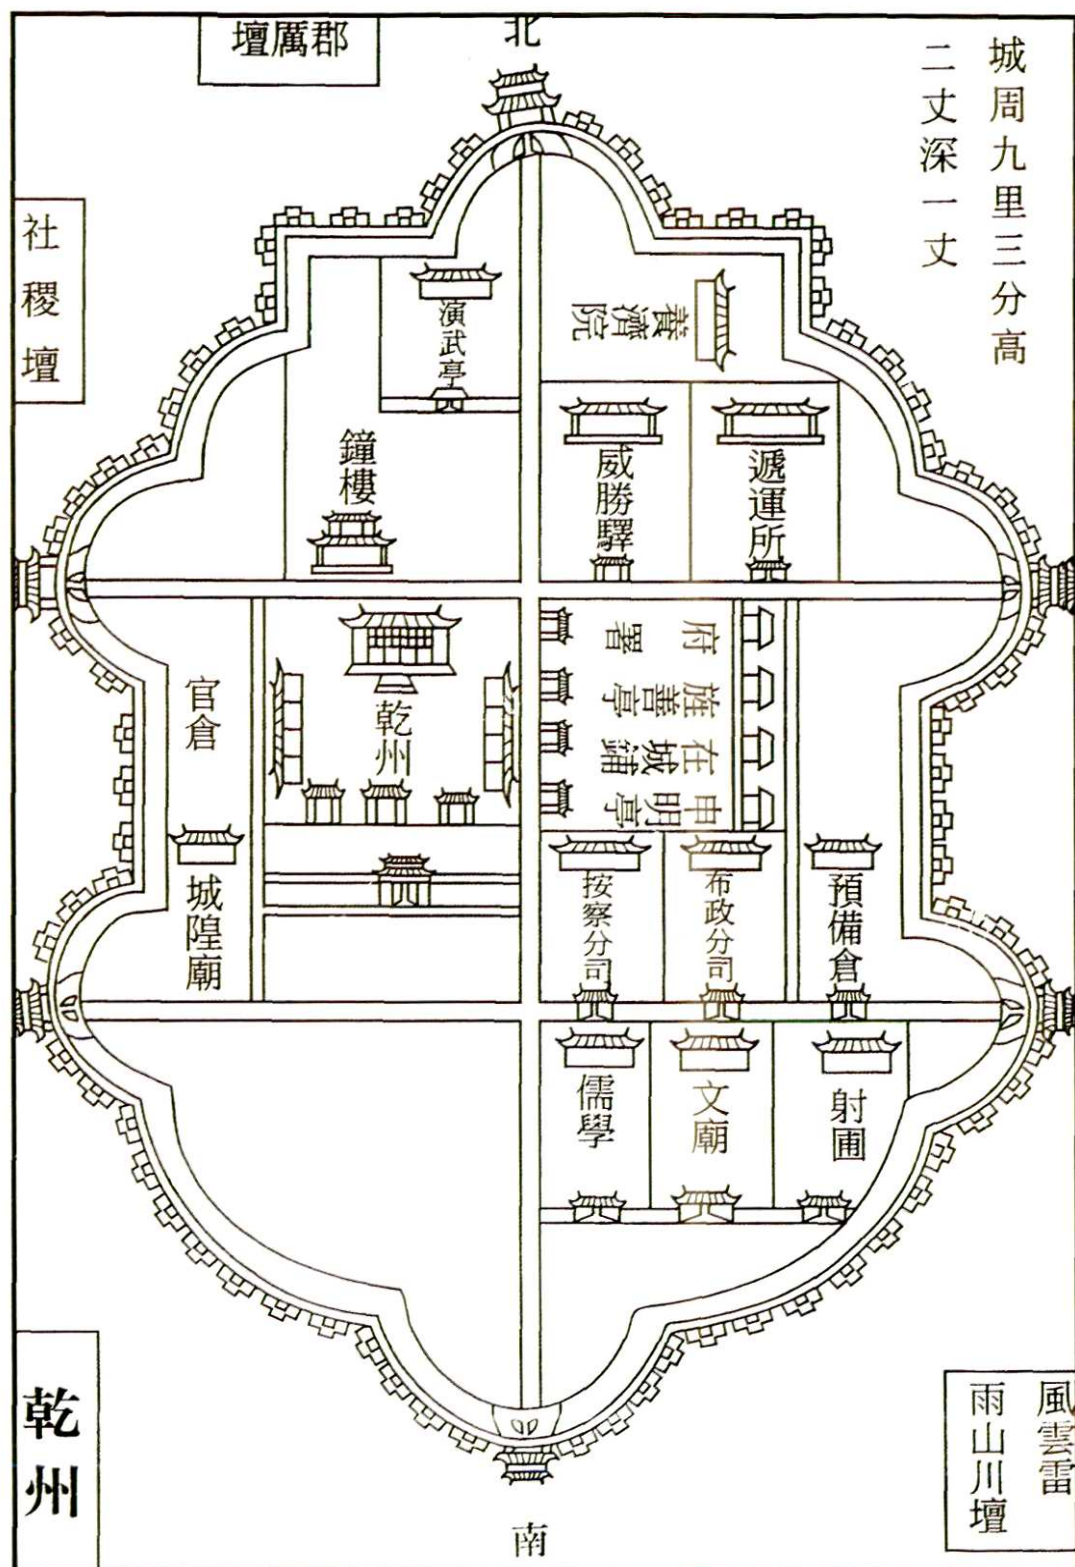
壇厲郡

北

城周九里三分高二丈深一丈

社稷壇

養濟院

演武亭

鐘樓

威勝驛

遞運所

府署

旌善亭

在城鋪

申明亭

官倉

乾州

城隍廟

按察分司

布政分司

預備倉

儒學

文廟

射圃

乾州

風雲雷雨山川壇

南